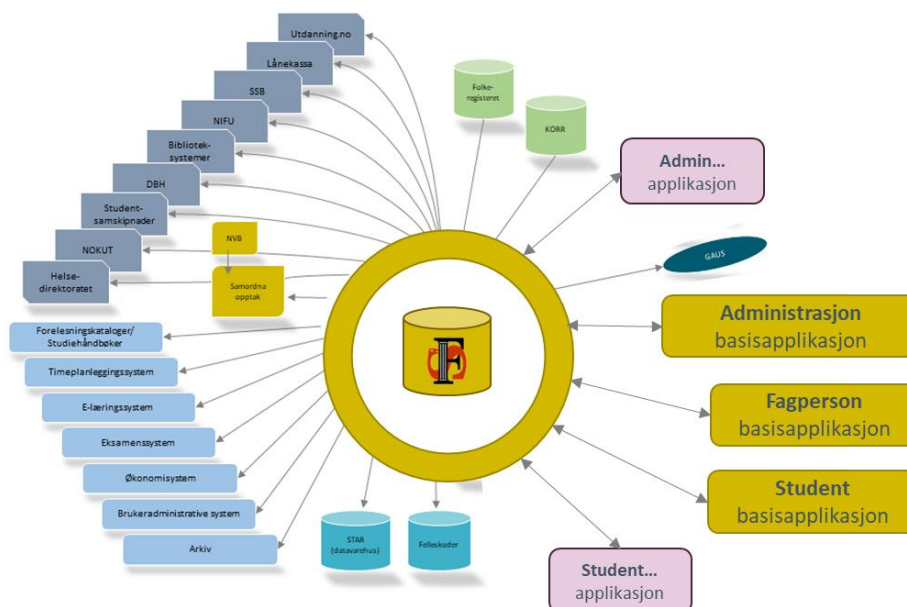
Utdanning.no

Lånekassa

SSB

NIFU

Bibliotek-systemer

DBH

Student-samskipnader

NOKUT

Helse-direktoratet

NVB

Samordna opptak

Folke-registeret

KORR

Admin...
applikasjon

GAUS

Administrasjon
basisapplikasjon

Fagperson
basisapplikasjon

Student
basisapplikasjon

Student...
applikasjon

Forelesningskataloger/
Studiehåndbøker

Timeplanleggingssystem

E-læringssystem

Eksamenssystem

Økonomisystem

Brukeradministrative system

Arkiv

STAR
(datavarehus)

Felleskoder

FS